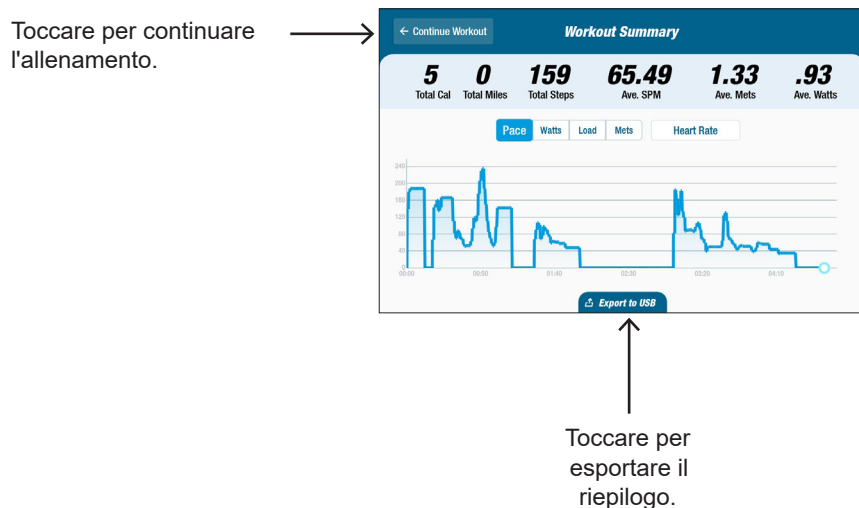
Toccare per continuare l'allenamento.

← Continue Workout

Workout Summary

5
Total Cal

0
Total Miles

159
Total Steps

65.49
Ave. SPM

1.33
Ave. Mets

.93
Ave. Watts

Pace Watts Load Mets Heart Rate

240
200
160
120
80
40
0

00:00 00:50 01:40 02:30 03:20 04:10

Export to USB

Toccare per esportare il riepilogo.